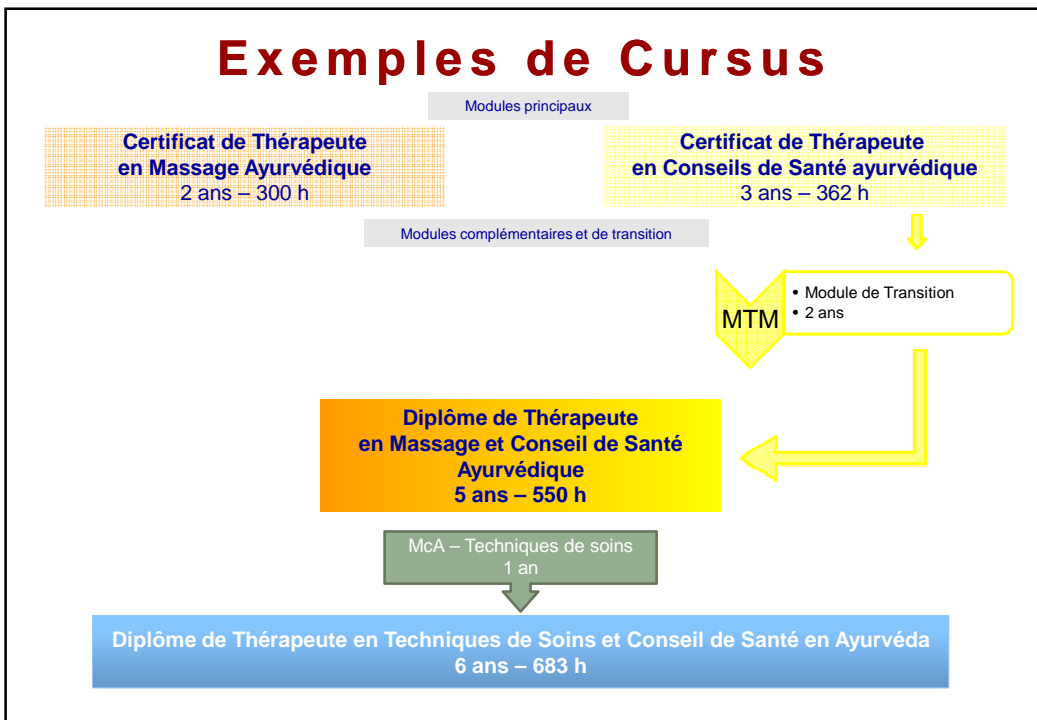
Exemples de Cursus

Modules principaux

Certificat de Thérapeute en Massage Ayurvédique
2 ans – 300 h

Certificat de Thérapeute en Conseils de Santé ayurvédique
3 ans – 362 h

Modules complémentaires et de transition

MTM

• Module de Transition
• 2 ans

Diplôme de Thérapeute en Massage et Conseil de Santé Ayurvédique
5 ans – 550 h

McA – Techniques de soins
1 an

Diplôme de Thérapeute en Techniques de Soins et Conseil de Santé en Ayurvéda
6 ans – 683 h